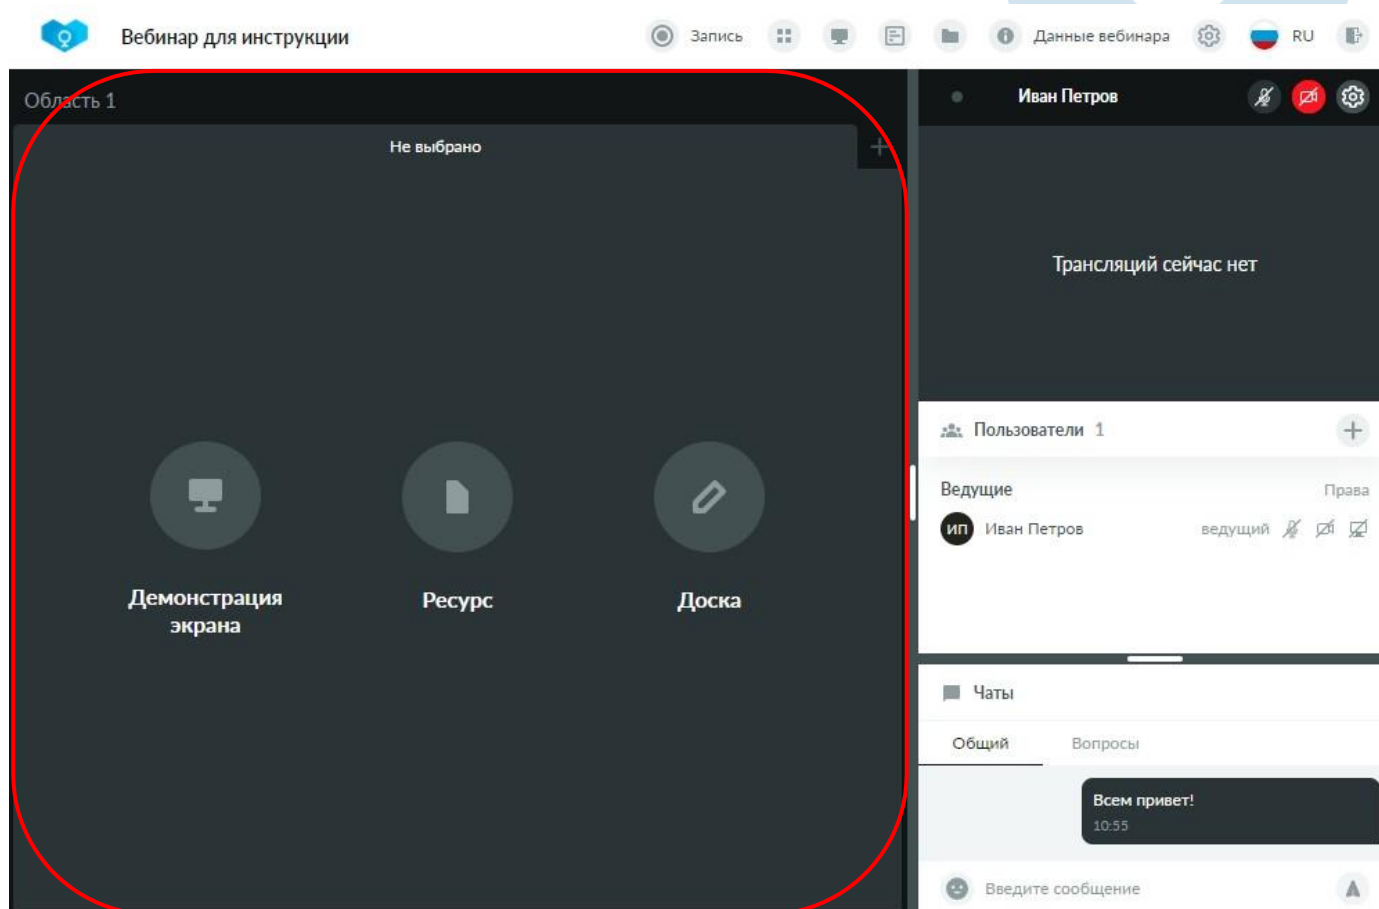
Вебинар для инструкции

Запись

Данные вебинара

RU

Область 1

Не выбрано

Демонстрация экрана

Ресурс

Доска

Иван Петров

Трансляций сейчас нет

Пользователи 1

Ведущие

Права

ИП Иван Петров

ведущий

Чаты

Общий

Вопросы

Всем привет!
10:55

Введите сообщение